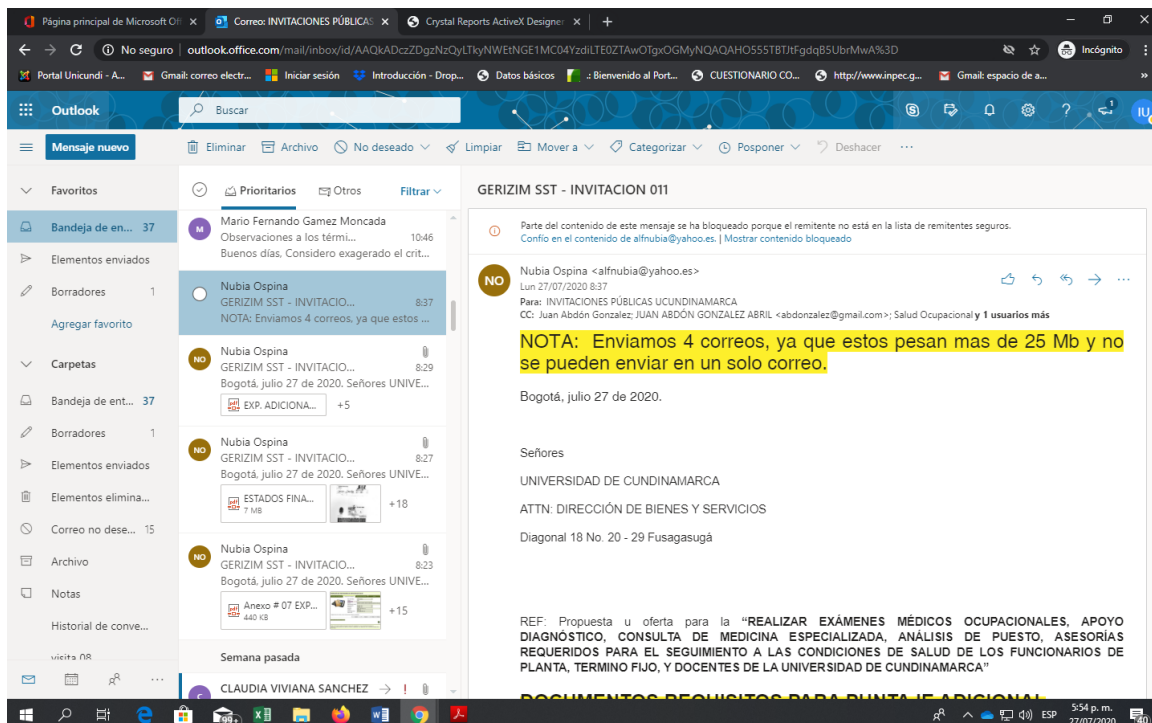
Página principal de Microsoft Off × Correo: INVITACIONES PÚBLICAS × Crystal Reports ActiveX Designer × +

No seguro | outlook.office.com/mail/inbox/id/AAQkADczZDgzNzQyLTkyNWEtNGE1MC04YzdiLTE0ZTAwOTgxOGMyNQAQAHO555TBTJtFgdqB5UbrMwA%3D

Incógnito

Portal Unicundi - A... Gmail: correo electr... Iniciar sesión Introducción - Drop... Datos básicos .: Bienvenido al Port... CUESTIONARIO CO... http://www.inpec.g... Gmail: espacio de a...

Outlook Buscar

Mensaje nuevo

Eliminar Archivo No deseado Limpiar Mover a Categorizar Posponer Deshacer ···

Favoritos
Bandeja de en... 37
Elementos enviados
Borradores 1
Agregar favorito
Carpetas
Bandeja de ent... 37
Borradores 1
Elementos enviados
Elementos elimina...
Correo no dese... 15
Archivo
Notas
Historial de conve...
visita 08

Prioritarios Otros Filtrar

Mario Fernando Gamez Moncada
Observaciones a los térmi... 10:46
Buenos días, Considero exagerado el crit...

Nubia Ospina
GERIZIM SST - INVITACIO... 8:37
NOTA: Enviamos 4 correos, ya que estos ...

Nubia Ospina
GERIZIM SST - INVITACIO... 8:29
Bogotá, julio 27 de 2020. Señores UNIVE...
EXP. ADICIONA... +5

Nubia Ospina
GERIZIM SST - INVITACIO... 8:27
Bogotá, julio 27 de 2020. Señores UNIVE...
ESTADOS FINA... 7 MB +18

Nubia Ospina
GERIZIM SST - INVITACIO... 8:23
Bogotá, julio 27 de 2020. Señores UNIVE...
Anexo # 07 EXP... 440 KB +15

Semana pasada

CLAUDIA VIVIANA SANCHEZ

GERIZIM SST - INVITACION 011

Parte del contenido de este mensaje se ha bloqueado porque el remitente no está en la lista de remitentes seguros.
Confío en el contenido de alfnubia@yahoo.es. | Mostrar contenido bloqueado

Nubia Ospina <alfnubia@yahoo.es>
Lun 27/07/2020 8:37
Para: INVITACIONES PÚBLICAS UCUNDINAMARCA
CC: Juan Abdón Gonzalez; JUAN ABDÓN GONZALEZ ABRIL <abdonzalez@gmail.com>; Salud Ocupacional y 1 usuarios más

NOTA: Enviamos 4 correos, ya que estos pesan mas de 25 Mb y no se pueden enviar en un solo correo.

Bogotá, julio 27 de 2020.

Señores

UNIVERSIDAD DE CUNDINAMARCA

ATTN: DIRECCIÓN DE BIENES Y SERVICIOS

Diagonal 18 No. 20 - 29 Fusagasugá

REF: Propuesta u oferta para la "REALIZAR EXÁMENES MÉDICOS OCUPACIONALES, APOYO DIAGNÓSTICO, CONSULTA DE MEDICINA ESPECIALIZADA, ANÁLISIS DE PUESTO, ASESORÍAS REQUERIDOS PARA EL SEGUIMIENTO A LAS CONDICIONES DE SALUD DE LOS FUNCIONARIOS DE PLANTA, TERMINO FIJO, Y DOCENTES DE LA UNIVERSIDAD DE CUNDINAMARCA"

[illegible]

ESP 5:54 p. m. 27/07/2020